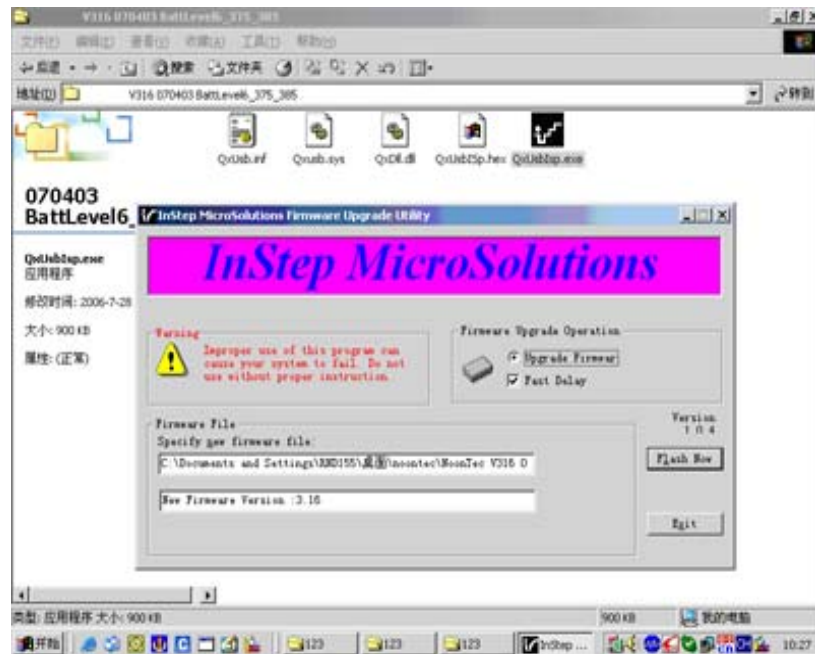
V316 070403 BattLevel6_375_385

文件(F) 编辑(E) 查看(V) 收藏(A) 工具(T) 帮助(H)

后退 搜索 文件夹

地址(D) V316 070403 BattLevel6_375_385

转到

QxUsb.inf QxUsb.sys QxDll.dll QxUsbISp.hex QxUsbIsp.exe

070403 BattLevel6_

QxUsbIsp.exe
应用程序

修改时间: 2006-7-28

大小: 900 KB

属性: (正常)

InStep MicroSolutions Firmware Upgrade Utility

InStep MicroSolutions

Warning

Improper use of this program can cause your system to fail. Do not use without proper instruction.

Firmware Upgrade Operation

Upgrade Firmware

Fast Delay

Version 1.0.4

Firmware File

Specify new firmware file:

C:\Documents and Settings\XMD155\桌面\moontec\MoonTec V316 D

Flash Now

New Firmware Version :3.16

Exit

类型: 应用程序 大小: 900 KB

900 KB

我的电脑

开始

123

123

123

InStep ...

10:27